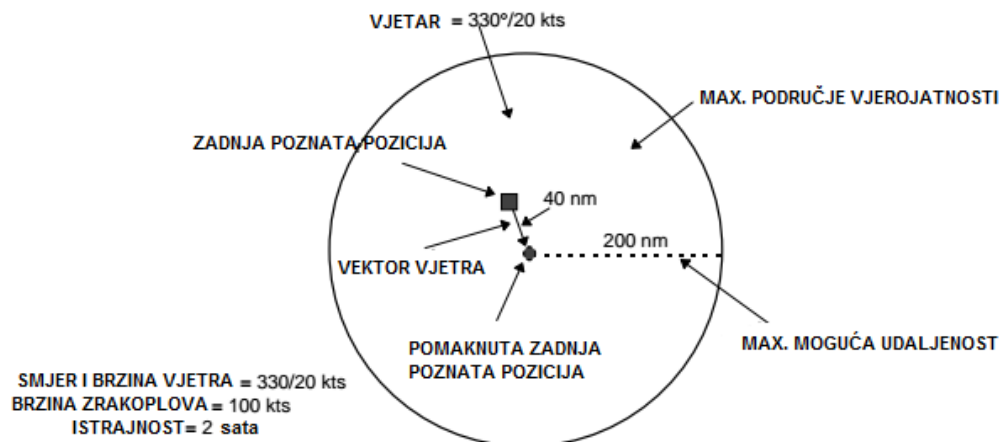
VJETAR = 330°/20 kts

MAX. PODRUČJE VJEROJATNOSTI

ZADNJA POZNATA POZICIJA

40 nm

200 nm

VEKTOR VJETRA

POMAKNUTA ZADNJA POZNATA POZICIJA

MAX. MOGUĆA UDALJENOST

SMJER I BRZINA VJETRA = 330/20 kts
BRZINA ZRAKOPLOVA = 100 kts
ISTRAJNOST= 2 sata